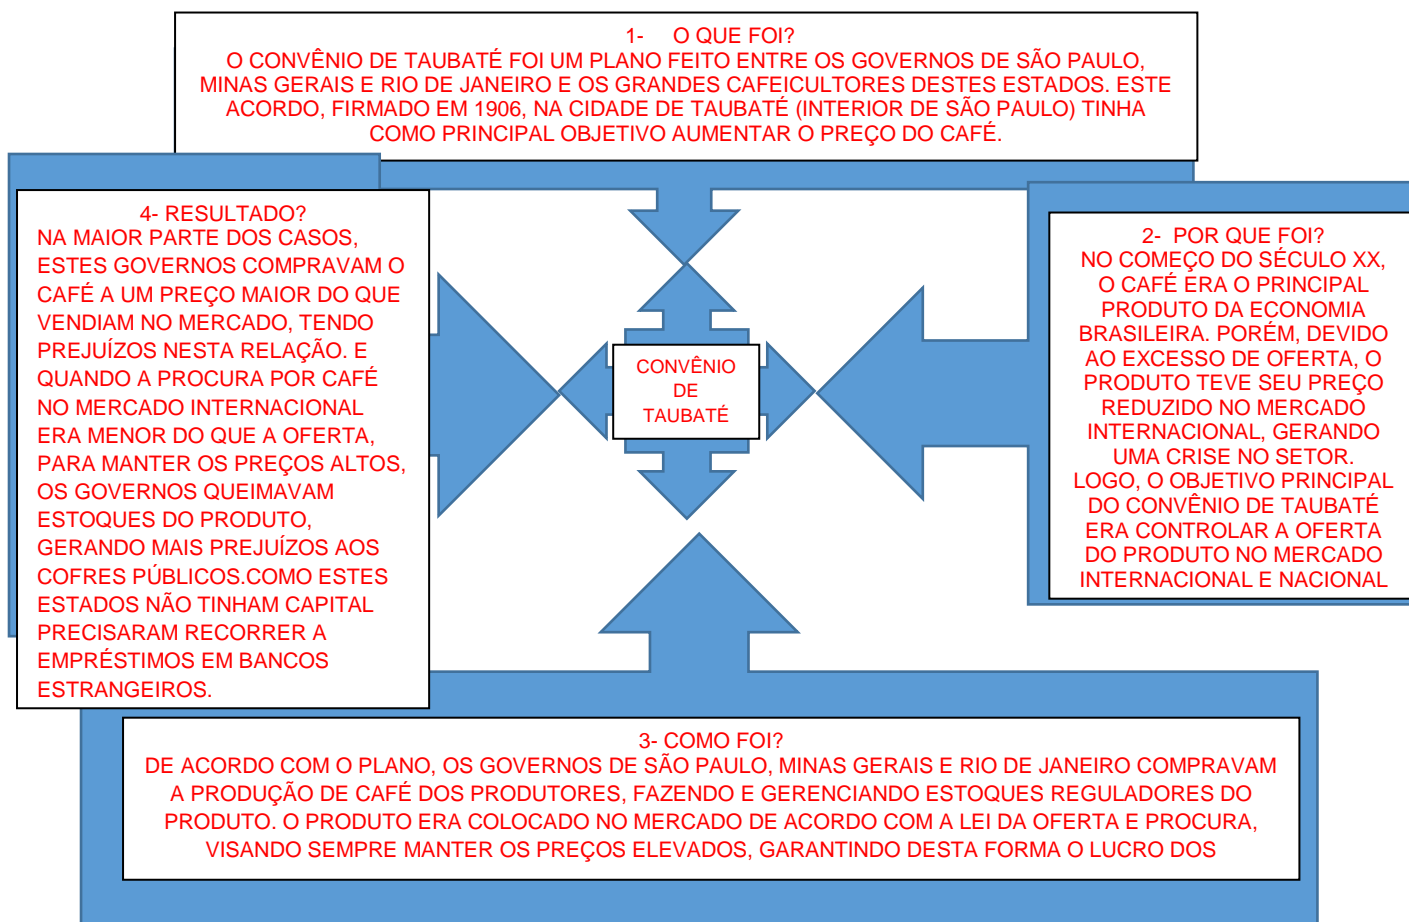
1- O QUE FOI?
O CONVÊNIO DE TAUBATÉ FOI UM PLANO FEITO ENTRE OS GOVERNOS DE SÃO PAULO, MINAS GERAIS E RIO DE JANEIRO E OS GRANDES CAFEICULTORES DESTES ESTADOS. ESTE ACORDO, FIRMADO EM 1906, NA CIDADE DE TAUBATÉ (INTERIOR DE SÃO PAULO) TINHA COMO PRINCIPAL OBJETIVO AUMENTAR O PREÇO DO CAFÉ.

4- RESULTADO?
NA MAIOR PARTE DOS CASOS, ESTES GOVERNOS COMPRAVAM O CAFÉ A UM PREÇO MAIOR DO QUE VENDIAM NO MERCADO, TENDO PREJUÍZOS NESTA RELAÇÃO. E QUANDO A PROCURA POR CAFÉ NO MERCADO INTERNACIONAL ERA MENOR DO QUE A OFERTA, PARA MANTER OS PREÇOS ALTOS, OS GOVERNOS QUEIMAVAM ESTOQUES DO PRODUTO, GERANDO MAIS PREJUÍZOS AOS COFRES PÚBLICOS.COMO ESTES ESTADOS NÃO TINHAM CAPITAL PRECISARAM RECORRER A EMPRÉSTIMOS EM BANCOS ESTRANGEIROS.

CONVÊNIO DE TAUBATÉ

2- POR QUE FOI?
NO COMEÇO DO SÉCULO XX, O CAFÉ ERA O PRINCIPAL PRODUTO DA ECONOMIA BRASILEIRA. PORÉM, DEVIDO AO EXCESSO DE OFERTA, O PRODUTO TEVE SEU PREÇO REDUZIDO NO MERCADO INTERNACIONAL, GERANDO UMA CRISE NO SETOR. LOGO, O OBJETIVO PRINCIPAL DO CONVÊNIO DE TAUBATÉ ERA CONTROLAR A OFERTA DO PRODUTO NO MERCADO INTERNACIONAL E NACIONAL

3- COMO FOI?
DE ACORDO COM O PLANO, OS GOVERNOS DE SÃO PAULO, MINAS GERAIS E RIO DE JANEIRO COMPRAVAM A PRODUÇÃO DE CAFÉ DOS PRODUTORES, FAZENDO E GERENCIANDO ESTOQUES REGULADORES DO PRODUTO. O PRODUTO ERA COLOCADO NO MERCADO DE ACORDO COM A LEI DA OFERTA E PROCURA, VISANDO SEMPRE MANTER OS PREÇOS ELEVADOS, GARANTINDO DESTA FORMA O LUCRO DOS